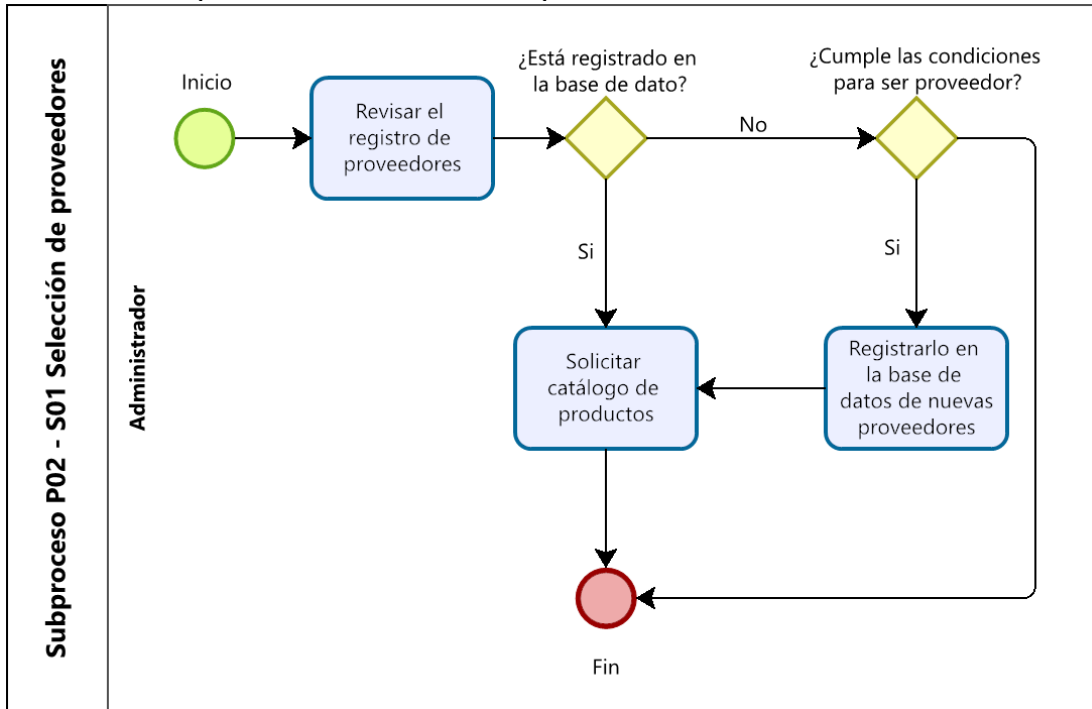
Subproceso P02 - S01 Selección de proveedores

Administrador

Inicio

Revisar el registro de proveedores

¿Está registrado en la base de dato?

No

¿Cumple las condiciones para ser proveedor?

Si

Si

Solicitar catálogo de productos

Registrarlo en la base de datos de nuevas proveedores

Fin